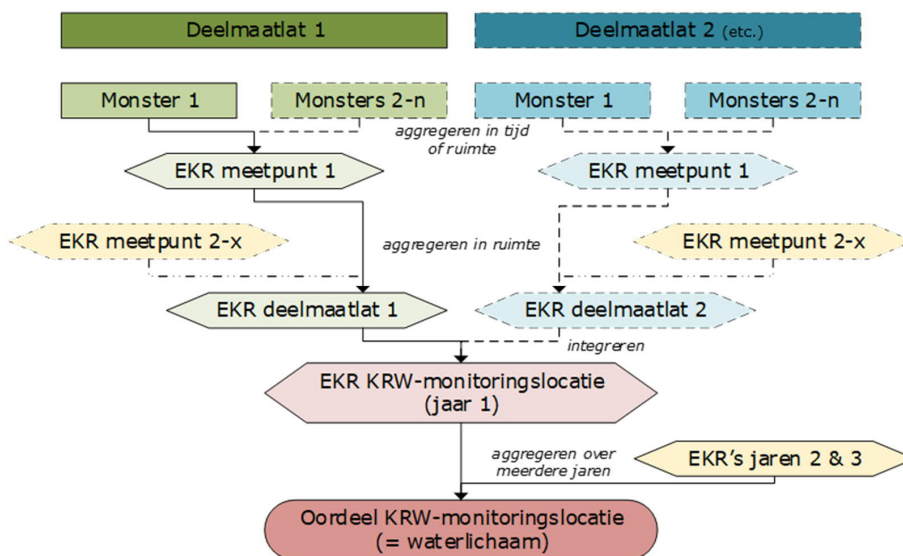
Deelmaatlat 1

Deelmaatlat 2 (etc.)

Monster 1

Monsters 2-n

Monster 1

Monsters 2-n

aggregeren in tijd of ruimte

EKR meetpunt 1

EKR meetpunt 1

EKR meetpunt 2-x

aggregeren in ruimte

EKR meetpunt 2-x

EKR deelmaatlat 1

EKR deelmaatlat 2

integreren

EKR KRW-monitoringslocatie (jaar 1)

aggregeren over meerdere jaren

EKR's jaren 2 & 3

Oordeel KRW-monitoringslocatie (= waterlichaam)